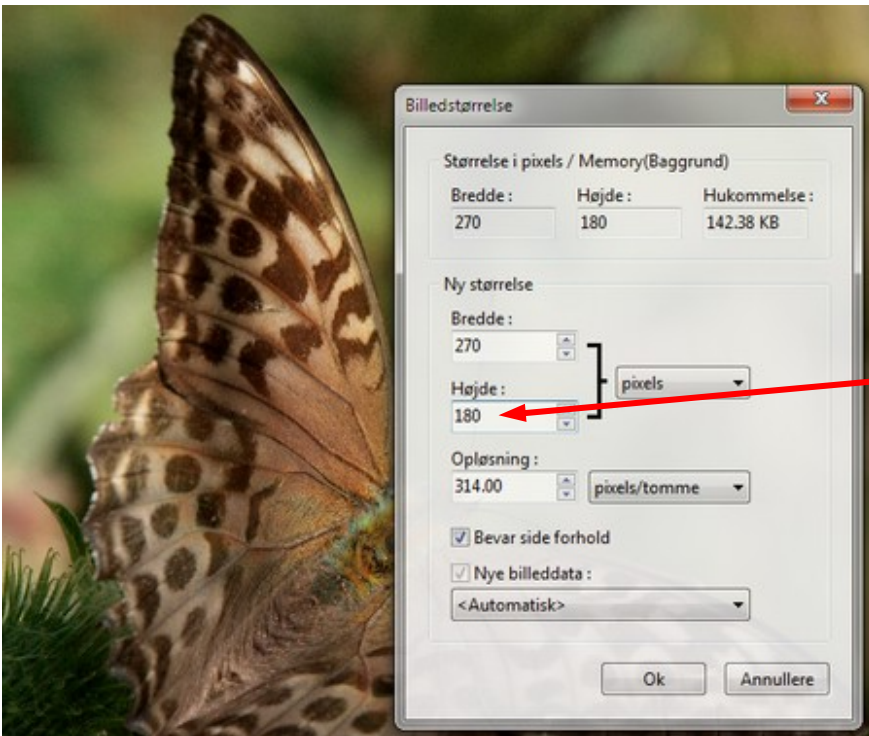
Billedstørrelse

X

Størrelse i pixels / Memory(Baggrund)

Bredde : 270

Højde : 180

Hukommelse : 142.38 KB

Ny størrelse

Bredde :

270

Højde :

180

pixels

Opløsning :

314.00

pixels/tomme

Bevar side forhold

Nye billeddata :

<Automatisk>

Ok

Annullere